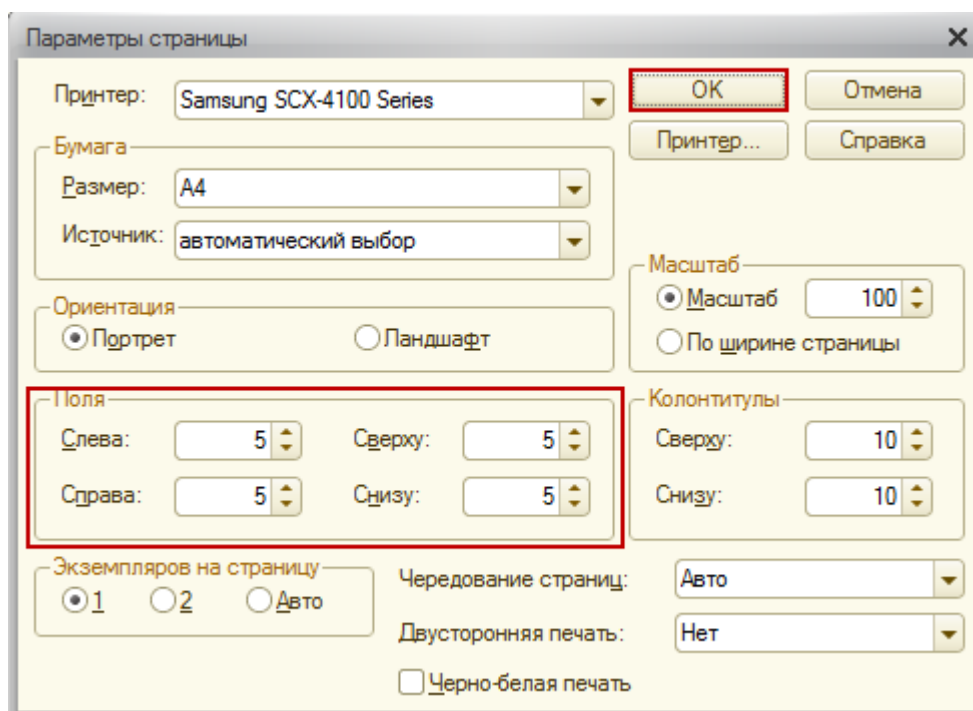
Параметры страницы

Принтер: Samsung SCX-4100 Series

OK

Отмена

Принтер...

Справка

Бумага

Размер: A4

Источник: автоматический выбор

Масштаб

Масштаб 100

По ширине страницы

Ориентация

Портрет

Ландшафт

Поля

Слева: 5

Сверху: 5

Справа: 5

Снизу: 5

Колонтитулы

Сверху: 10

Снизу: 10

Экземпляров на страницу

1

2

Авто

Чередование страниц: Авто

Двусторонняя печать: Нет

Черно-белая печать